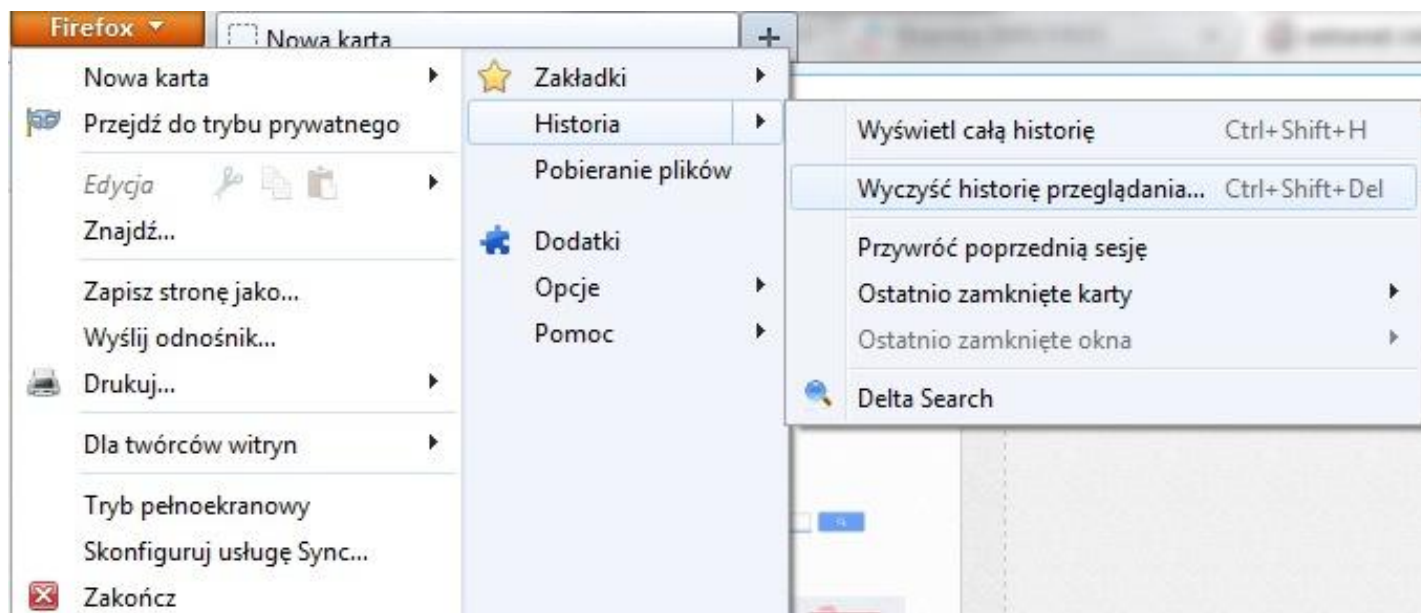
Firefox

Nowa karta

+

Nowa karta
Przejdź do trybu prywatnego
Edycja
Znajdź...
Zapisz stronę jako...
Wyślij odnośnik...
Drukuj...
Dla twórców witryn
Tryb pełnoekranowy
Skonfiguruj usługę Sync...
Zakończ

Zakładki
Historia
Pobieranie plików
Dodatki
Opcje
Pomoc

Wyświetl całą historię Ctrl+Shift+H
Wyczyść historię przeglądania... Ctrl+Shift+Del
Przywróć poprzednią sesję
Ostatnio zamknięte karty
Ostatnio zamknięte okna
Delta Search